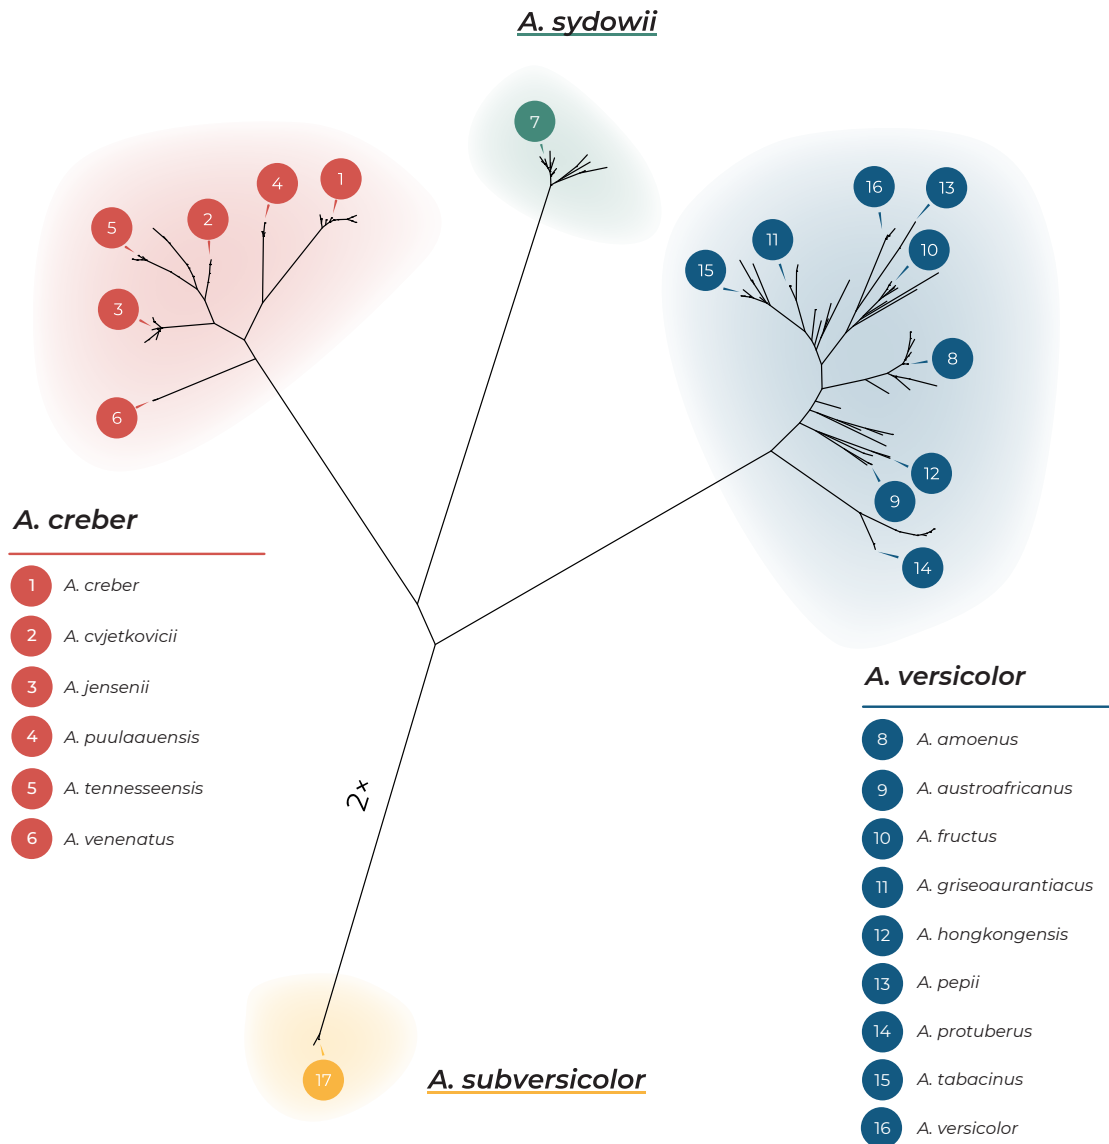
A. sydowii

7

4

1

5

2

3

6

16

13

11

10

15

8

12

9

14

A. creber

1 A. creber
2 A. cvjetkovicii
3 A. jensenii
4 A. puulaauensis
5 A. tennesseensis
6 A. venenatus

2x

A. versicolor

8 A. amoenus
9 A. austroafricanus
10 A. fructus
11 A. griseoaurantiacus
12 A. hongkongensis
13 A. pepii
14 A. protuberus
15 A. tabacinus
16 A. versicolor

17

A. subversicolor